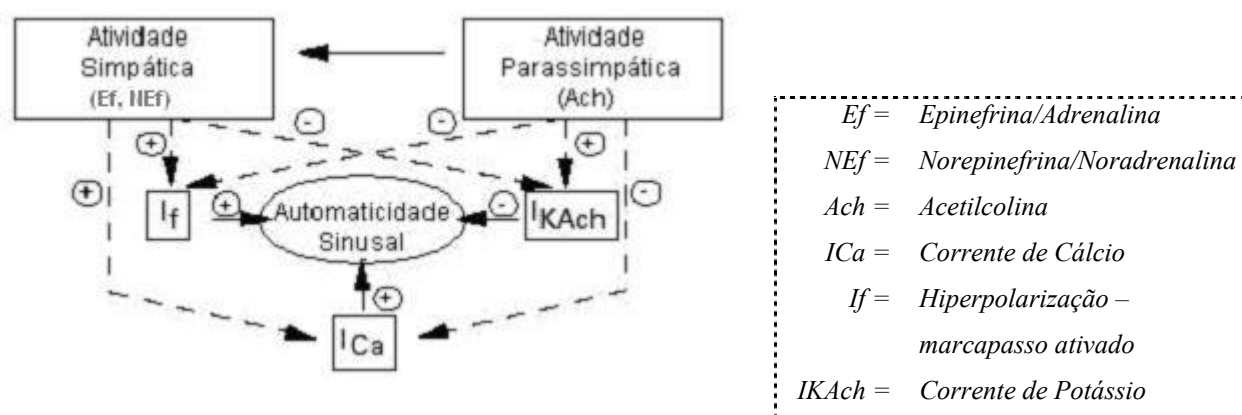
Atividade Simpática (Ef, NEf)

Atividade Parassimpática (Ach)

-

-

+

+

+

-

$I_f$

+

Automaticidade Sinusal

-

$I_{KAch}$

+

$I_{Ca}$

Ef = Epinefrina/Adrenalina
NEf = Norepinefrina/Noradrenalina
Ach = Acetilcolina
ICa = Corrente de Cálcio
If = Hiperpolarização – marcapasso ativado
IKAch = Corrente de Potássio